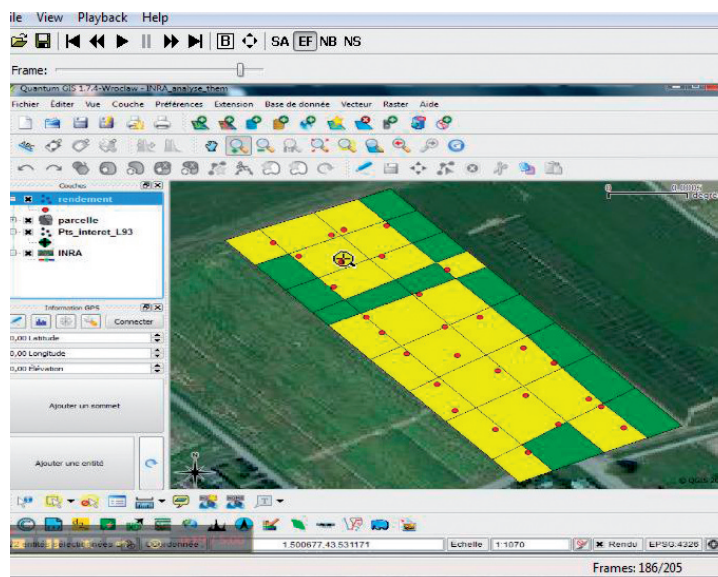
ile View Playback Help

B SA EF NB NS

Frame:

Quantum GIS 1.7.4-Wroclaw - INRA_analyse_them

Fichier Éditer Vue Couche Préférences Extension Base de donnée Vecteur Raster Aide

Couches

rendement

parcelle

Pts_interet_L93

INRA

Information GPS

Connecter

0,00 Latitude

0,00 Longitude

0,00 Élévation

Ajouter un sommet

Ajouter une entité

N

2 entité(s) sélectionnée(s) sur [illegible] Coordonnée 1.500677,43.531171 Échelle 1:1070 Rendu EPSG:4326

Frames: 186/205